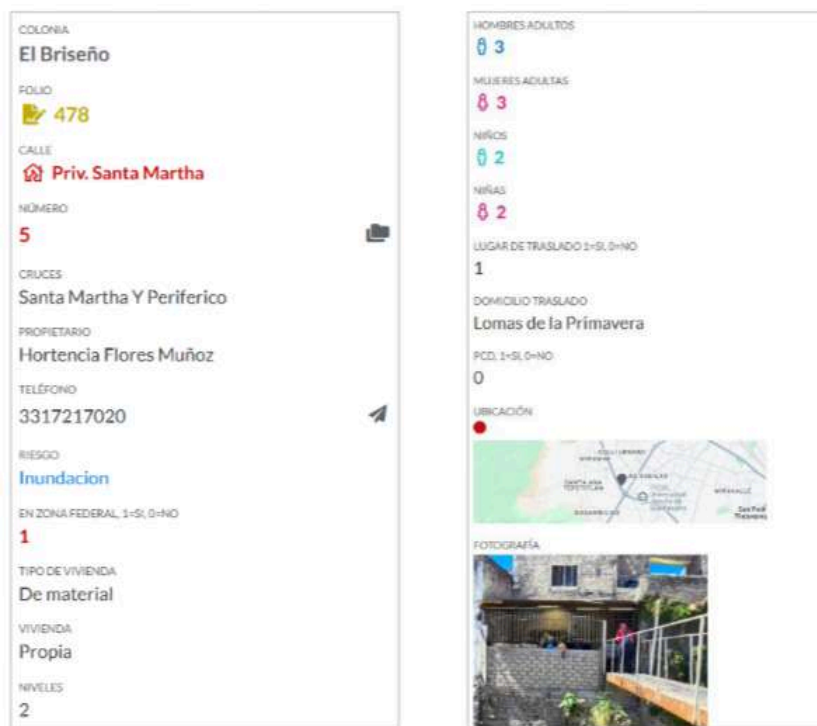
COLONIA
El Briseño

FOLIO
478

CALLE
Priv. Santa Martha

NÚMERO
5

CRUCES
Santa Martha Y Periferico

PROPIETARIO
Hortencia Flores Muñoz

TELÉFONO
3317217020

RIESGO
Inundacion

EN ZONA FEDERAL, 1=SI, 0=NO
1

TIPO DE VIVIENDA
De material

VIVIENDA
Propia

NIVELES
2

HOMBRES ADULTOS
3

MUJERES ADULTAS
3

NIÑOS
2

NIÑAS
2

LUGAR DE TRASLADO 1=SI, 0=NO
1

DOMICILIO TRASLADO
Lomas de la Primavera

PCD, 1=SI, 0=NO
0

UBICACIÓN

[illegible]

FOTOGRAFÍA